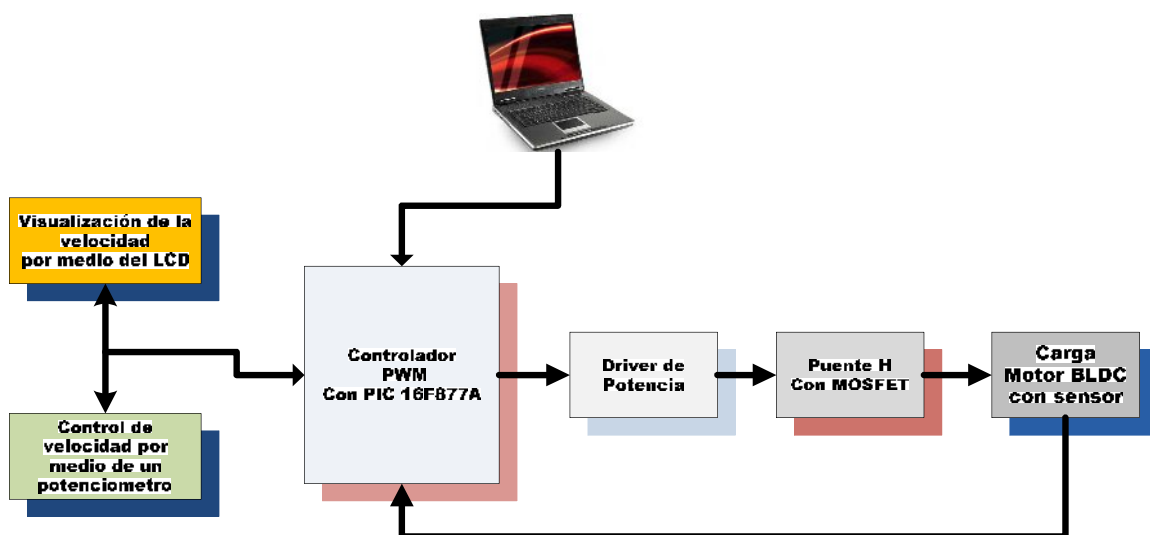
Visualización de la velocidad por medio del LCD

Control de velocidad por medio de un potenciometro

Controlador PWM Con PIC 16F877A

Driver de Potencia

Puente H Con MOSFET

Carga Motor BLDC con sensor